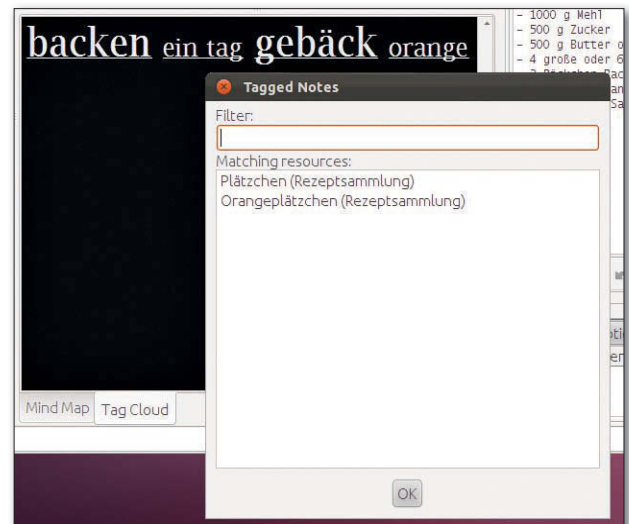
backen ein tag gebäck orange

- 1000 g Mehl
- 500 g Zucker
- 500 g Butter o
- 4 große oder 6

Tagged Notes

Filter:

Matching resources:

Plätzchen (Rezeptsammlung)

Orangeplätzchen (Rezeptsammlung)

OK

Mind Map

Tag Cloud